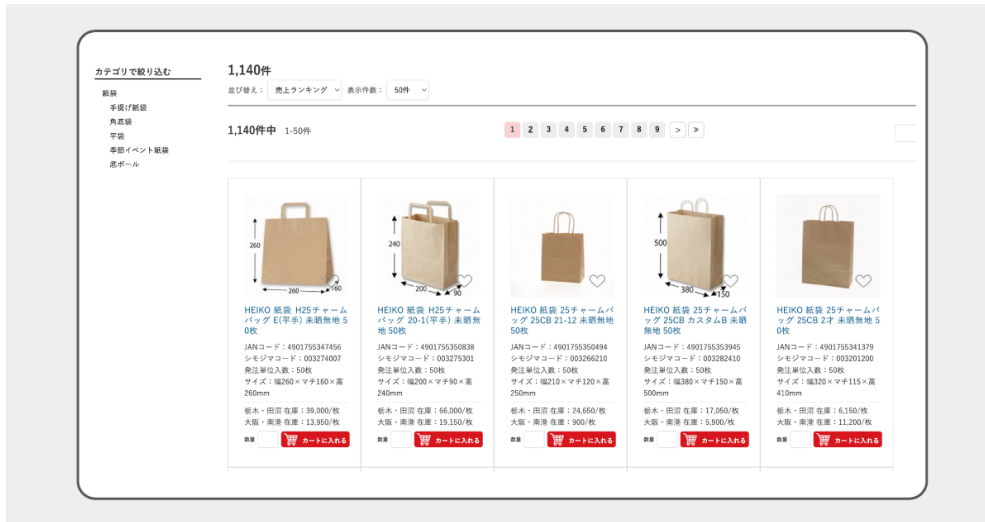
カテゴリで絞り込む

紙袋
手提げ紙袋
角底袋
平袋
季節イベント紙袋
段ボール

1,140件

並び替え： 売上ランキング 表示件数： 50件

1,140件中 1-50件

1 2 3 4 5 6 7 8 9 > »

260
260
160

HEIKO 紙袋 H25チャームバッグ E(平手) 未晒無地 50枚
JANコード：4901755347456
シモジマコード：003274007
発注単位入数：50枚
サイズ：幅260×マチ160×高260mm
栃木・田沼 在庫：39,000/枚
大阪・南港 在庫：13,950/枚
数量 カートに入れる

240
200
90

HEIKO 紙袋 H25チャームバッグ 20-1(平手) 未晒無地 50枚
JANコード：4901755350838
シモジマコード：003275301
発注単位入数：50枚
サイズ：幅200×マチ90×高240mm
栃木・田沼 在庫：66,000/枚
大阪・南港 在庫：19,150/枚
数量 カートに入れる

HEIKO 紙袋 25チャームバッグ 25CB 21-12 未晒無地 50枚
JANコード：4901755350494
シモジマコード：003266210
発注単位入数：50枚
サイズ：幅210×マチ120×高250mm
栃木・田沼 在庫：24,650/枚
大阪・南港 在庫：900/枚
数量 カートに入れる

500
380
150

HEIKO 紙袋 25チャームバッグ 25CB カスタムB 未晒無地 50枚
JANコード：4901755353945
シモジマコード：003282410
発注単位入数：50枚
サイズ：幅380×マチ150×高500mm
栃木・田沼 在庫：17,050/枚
大阪・南港 在庫：5,900/枚
数量 カートに入れる

HEIKO 紙袋 25チャームバッグ 25CB 2才 未晒無地 50枚
JANコード：4901755341379
シモジマコード：003201200
発注単位入数：50枚
サイズ：幅320×マチ115×高410mm
栃木・田沼 在庫：6,150/枚
大阪・南港 在庫：11,200/枚
数量 カートに入れる